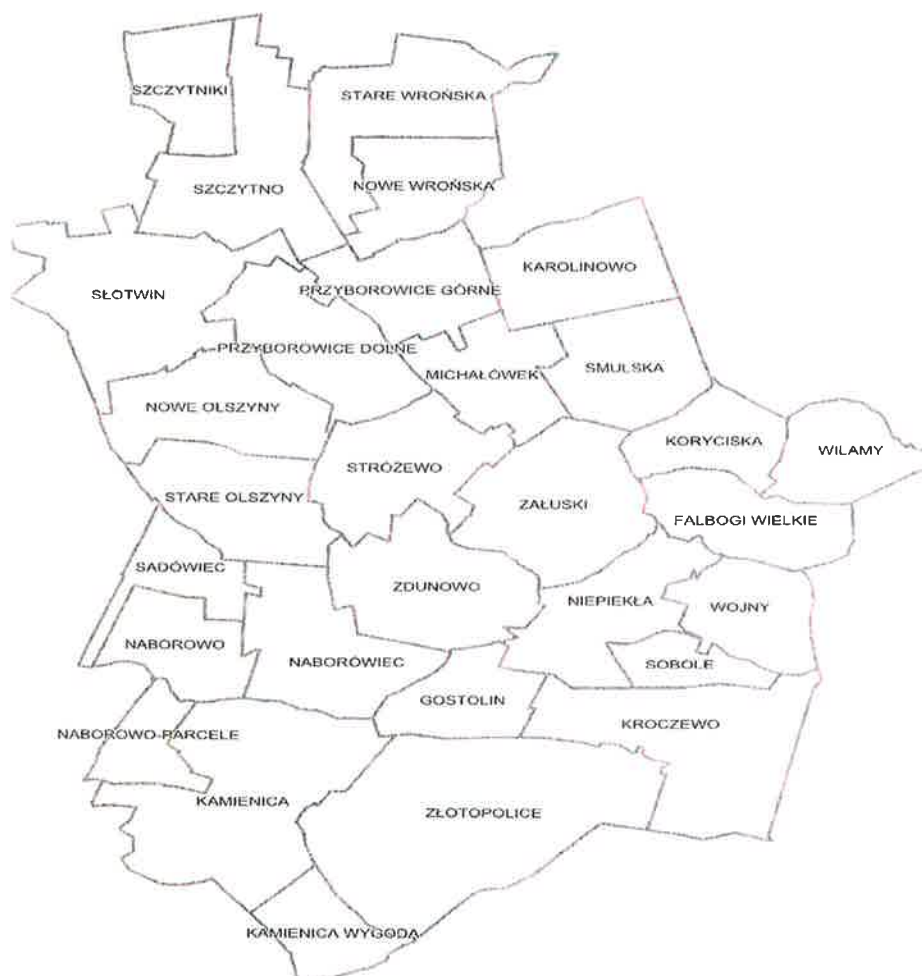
SZCZYTNIKI
STARE WROŃSKA
SZCZYTNO
NOWE WROŃSKA
KAROLINOWO
SŁOTWIN
PRZYBOROWICE GÓRNE
PRZYBOROWICE DOLNE
MICHAŁÓWEK
SMULSKA
NOWE OLSZYNY
KORYCISKA
WILAMY
STRÓŻEWO
ZAŁUSKI
STARE OLSZYNY
FALBOGI WIELKIE
SADÓWIEC
ZDUNOWO
NIEPIEKŁA
WOJNY
NABOROWO
NABORÓWIEC
SOBOLE
GOSTOLIN
NABOROWO-PARCELE
KROCZEWO
KAMIENICA
ZŁOTOPOLICE
KAMIENICA WYGODA